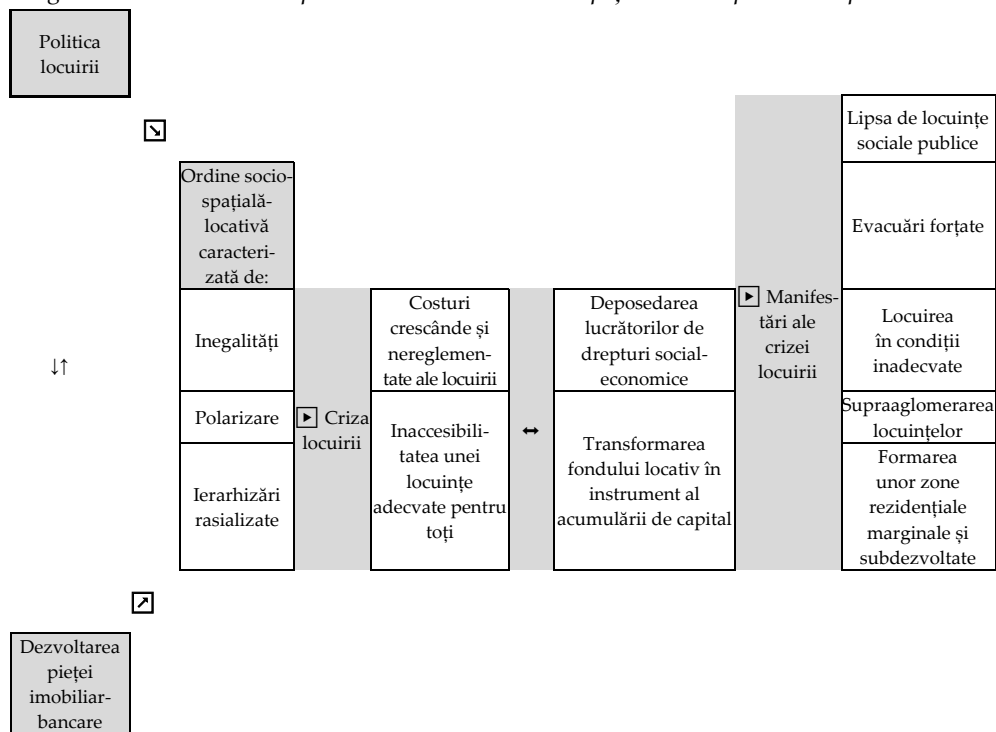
Politica locuirii

↘

Ordine socio-spațială-locativă caracterizată de:

| Inegalități |
|---|
| Polarizare |
| Ierarhizări rasializate |

↓↑

► Criza locuirii

| Costuri crescânde și nereglementate ale locuirii |
|---|
| Inaccesibilitatea unei locuințe adecvate pentru toți |

↔

| Deposedarea lucrătorilor de drepturi social-economice |
|---|
| Transformarea fondului locativ în instrument al acumulării de capital |

► Manifestări ale crizei locuirii

| Lipsa de locuințe sociale publice |
|---|
| Evacuări forțate |
| Locuirea în condiții inadecvate |
| Supraaglomerarea locuințelor |
| Formarea unor zone rezidențiale marginale și subdezvoltate |

↗

Dezvoltarea pieței imobiliar-bancare